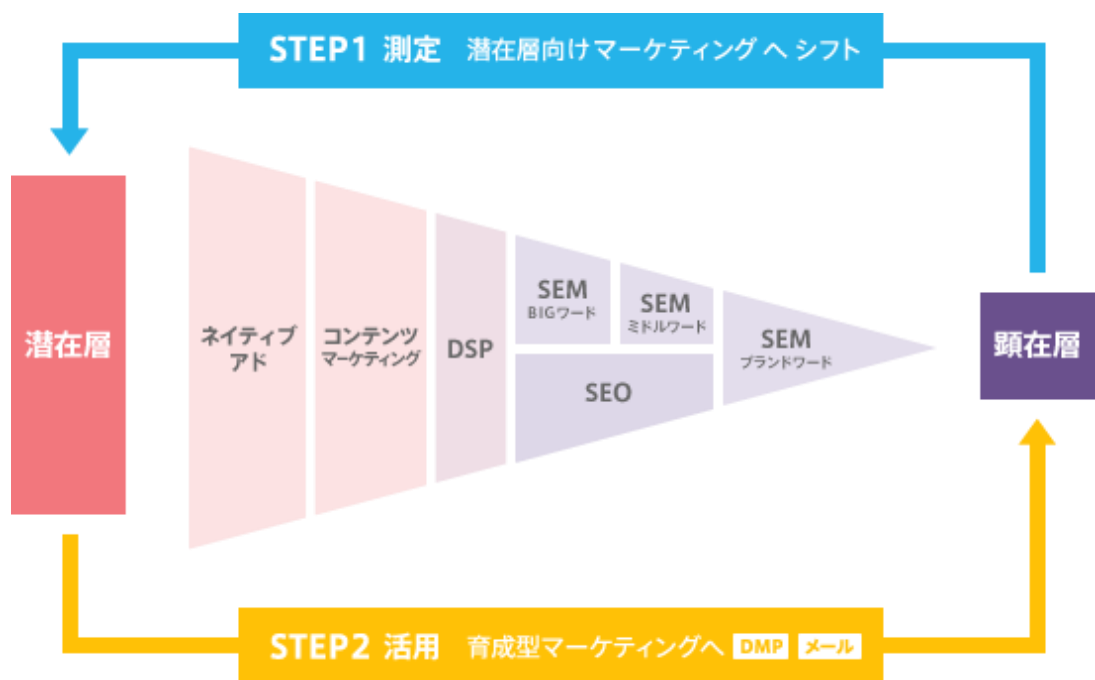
STEP1 測定 潜在層向けマーケティング へ シフト

潜在層

ネイティブ アド

コンテンツ マーケティング

DSP

SEM BIGワード

SEM ミドルワード

SEO

SEM ブランドワード

顕在層

STEP2 活用 育成型マーケティングへ DMP メール